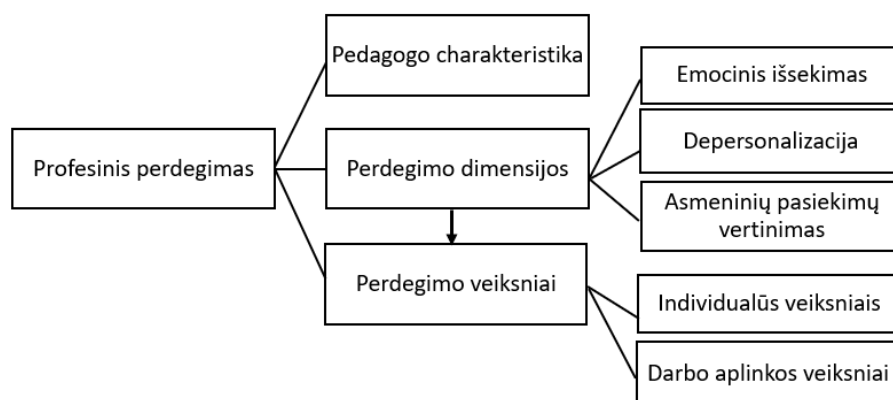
Profesinis perdegimas

Pedagogo charakteristika

Perdegimo dimensijos

Emocinis išsekimas

Depersonalizacija

Asmeninių pasiekimų vertinimas

Perdegimo veiksniai

Individualūs veiksniais

Darbo aplinkos veiksniai